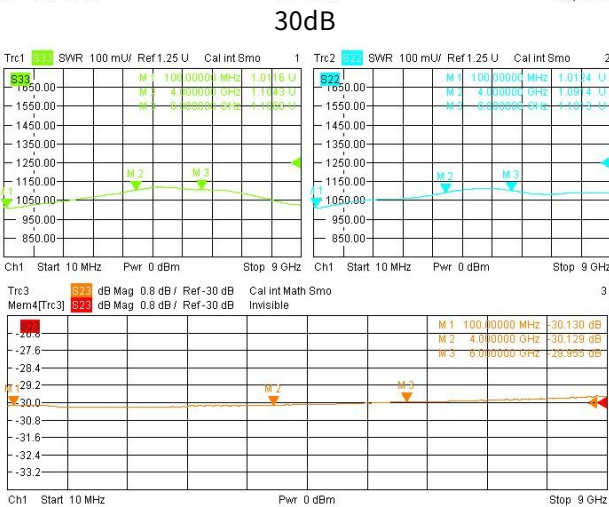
30dB

Trc1 S33 SWR 100 mU/ Ref 1.25 U Cal int Smo 1
S33
M 1 100.00000 MHz 1.0116 U
M 2 4.000000 GHz 1.1043 U
M 3 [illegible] GHz 1.1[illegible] U
1650.00
1550.00
1450.00
1350.00
1250.00
1150.00
1050.00
950.00
850.00
M 2
M 3
1
Ch1 Start 10 MHz Pwr 0 dBm Stop 9 GHz

Trc2 S22 SWR 100 mU/ Ref 1.25 U Cal int Smo
S22
M 1 100.00000 MHz 1.0124 U
M 2 4.000000 GHz 1.0974 U
M 3 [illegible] GHz 1.1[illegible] U
1650.00
1550.00
1450.00
1350.00
1250.00
1150.00
1050.00
950.00
850.00
M 2
M 3
1
Ch1 Start 10 MHz Pwr 0 dBm Stop 9 GHz

Trc3 S23 dB Mag 0.8 dB / Ref -30 dB Cal int Math Smo 3
Mem4[Trc3] S23 dB Mag 0.8 dB / Ref -30 dB Invisible
M 1 100.00000 MHz -30.130 dB
M 2 4.000000 GHz -30.129 dB
M 3 6.000000 GHz -29.955 dB
-26.8
-27.6
-28.4
-29.2
-30.0
-30.8
-31.6
-32.4
-33.2
M 1
M 2
M 3
Ch1 Start 10 MHz Pwr 0 dBm Stop 9 GHz